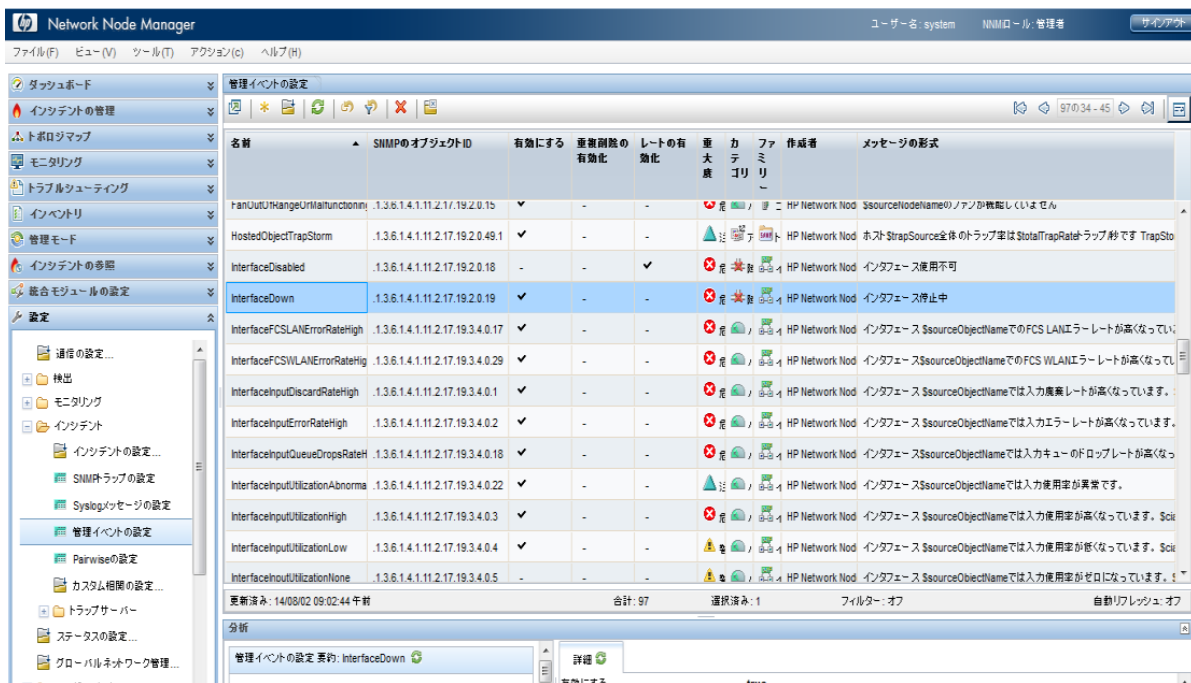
Network Node Manager

ユーザー名: system NNMロール: 管理者 サインアウト

ファイル(F) ビュー(V) ツール(T) アクション(c) ヘルプ(H)

ダッシュボード
インシデントの管理
トポロジマップ
モニタリング
トラブルシューティング
インベントリ
管理モード
インシデントの参照
統合モジュールの設定
設定

通信の設定...
検出
モニタリング
インシデント
インシデントの設定...
SNMPトラップの設定
Syslogメッセージの設定
管理イベントの設定
Pairwiseの設定
カスタム相関の設定...
トラップサーバー
ステータスの設定...
グローバルネットワーク管理...

管理イベントの設定

97の34 - 45

| 名前 | SNMPのオブジェクトID | 有効にする | 重複削除の有効化 | レートの有効化 | 重大度 | カテゴリ | ファミリー | 作成者 | メッセージの形式 |
|---|---|---|---|---|---|---|---|---|---|
| FanOutOfRangeOrMalfunctioning | .1.3.6.1.4.1.11.2.17.19.2.0.15 | ✔ | - | - | 危 | | | HP Network Nod | $sourceNodeNameのファンが機能していません |
| HostedObjectTrapStorm | .1.3.6.1.4.1.11.2.17.19.2.0.49.1 | ✔ | - | - | 注 | | | HP Network Nod | ホスト$trapSource全体のトラップ率は$totalTrapRateトラップ/秒です TrapSto |
| InterfaceDisabled | .1.3.6.1.4.1.11.2.17.19.2.0.18 | - | - | ✔ | 危 | | | HP Network Nod | インタフェース使用不可 |
| InterfaceDown | .1.3.6.1.4.1.11.2.17.19.2.0.19 | ✔ | - | - | 危 | | | HP Network Nod | インタフェース停止中 |
| InterfaceFCSLANErrorRateHigh | .1.3.6.1.4.1.11.2.17.19.3.4.0.17 | ✔ | - | - | 危 | | | HP Network Nod | インタフェース $sourceObjectNameでのFCS LANエラーレートが高くなってい |
| InterfaceFCSWLANErrorRateHig | .1.3.6.1.4.1.11.2.17.19.3.4.0.29 | ✔ | - | - | 危 | | | HP Network Nod | インタフェース$sourceObjectNameでのFCS WLANエラーレートが高くなってい |
| InterfaceInputDiscardRateHigh | .1.3.6.1.4.1.11.2.17.19.3.4.0.1 | ✔ | - | - | 危 | | | HP Network Nod | インタフェース $sourceObjectNameでは入力廃棄レートが高くなっています。 |
| InterfaceInputErrorRateHigh | .1.3.6.1.4.1.11.2.17.19.3.4.0.2 | ✔ | - | - | 危 | | | HP Network Nod | インタフェース $sourceObjectNameでは入力エラーレートが高くなっています。 |
| InterfaceInputQueueDropsRateH | .1.3.6.1.4.1.11.2.17.19.3.4.0.18 | ✔ | - | - | 危 | | | HP Network Nod | インタフェース$sourceObjectNameでは入力キューのドロップレートが高くなっ |
| InterfaceInputUtilizationAbnorma | .1.3.6.1.4.1.11.2.17.19.3.4.0.22 | ✔ | - | - | 注 | | | HP Network Nod | インタフェース$sourceObjectNameでは入力使用率が異常です。 |
| InterfaceInputUtilizationHigh | .1.3.6.1.4.1.11.2.17.19.3.4.0.3 | ✔ | - | - | 危 | | | HP Network Nod | インタフェース $sourceObjectNameでは入力使用率が高くなっています。$ci |
| InterfaceInputUtilizationLow | .1.3.6.1.4.1.11.2.17.19.3.4.0.4 | ✔ | - | - | 警 | | | HP Network Nod | インタフェース $sourceObjectNameでは入力使用率が低くなっています。$ci |
| InterfaceInputUtilizationNone | .1.3.6.1.4.1.11.2.17.19.3.4.0.5 | - | - | - | 警 | | | HP Network Nod | インタフェース $sourceObjectNameでは入力使用率がゼロになっています。 |

更新済み: 14/08/02 09:02:44 午前 合計: 97 選択済み: 1 フィルター: オフ 自動リフレッシュ: オフ

分析

管理イベントの設定 要約: InterfaceDown

詳細